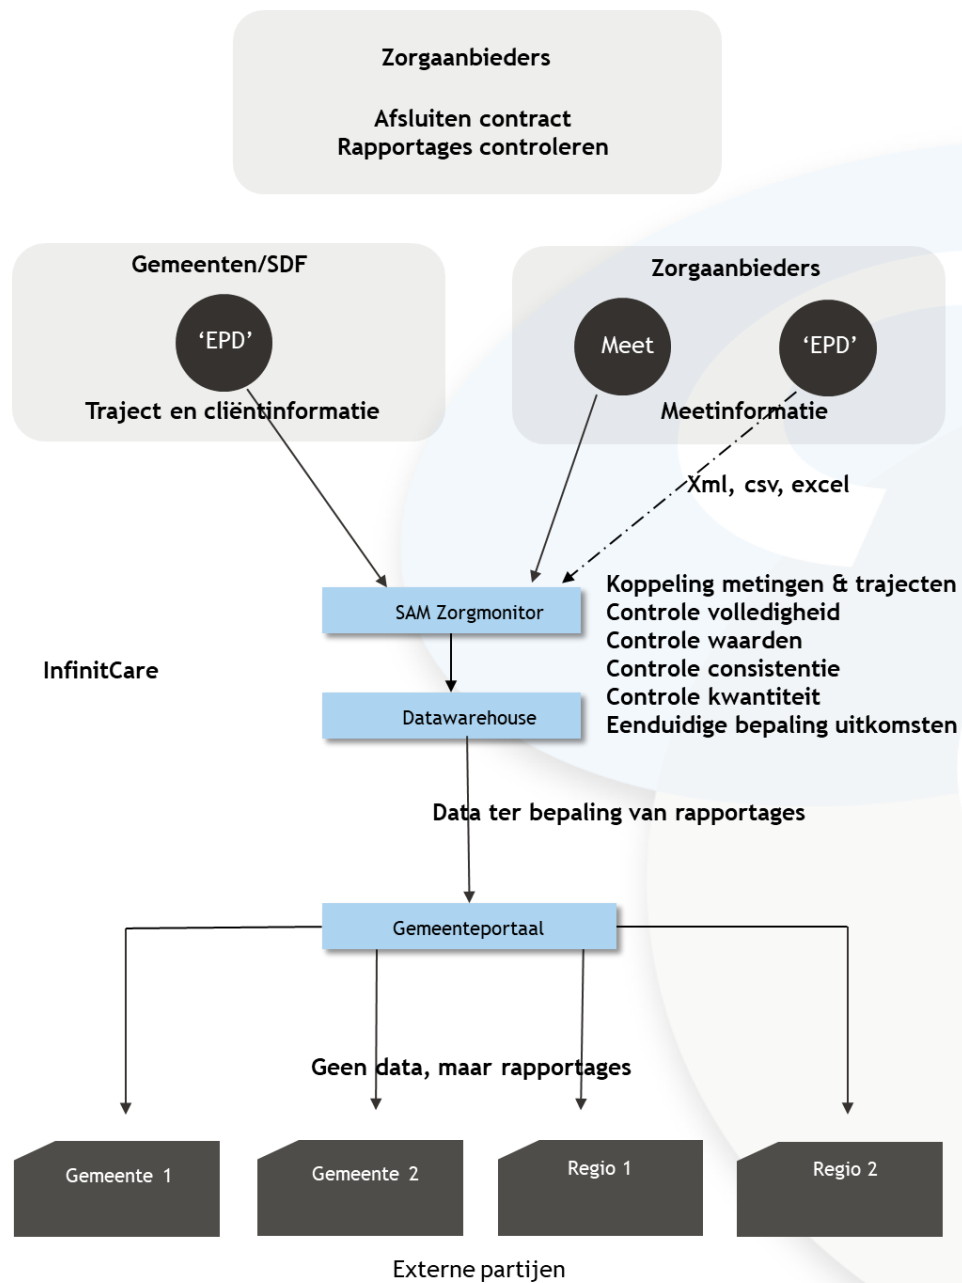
Zorgaanbieders

Afsluiten contract
Rapportages controleren

Gemeenten/SDF

'EPD'

Traject en cliëntinformatie

Zorgaanbieders

Meet

'EPD'

Meetinformatie

Xml, csv, excel

SAM Zorgmonitor

Koppeling metingen & trajecten
Controle volledigheid
Controle waarden
Controle consistentie
Controle kwantiteit
Eenduidige bepaling uitkomsten

InfinitCare

Datawarehouse

Data ter bepaling van rapportages

Gemeenteportaal

Geen data, maar rapportages

Gemeente 1

Gemeente 2

Regio 1

Regio 2

Externe partijen